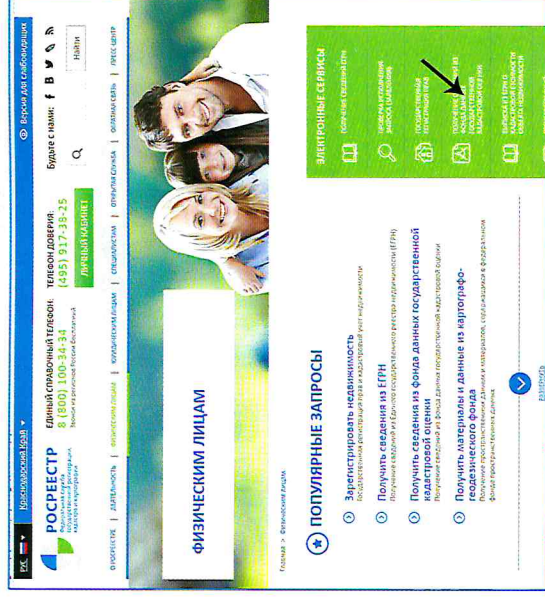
РУС | Краснодарский край | Версия для слабовидящих

РОСРЕЕСТР
Федеральная служба государственной регистрации, кадастра и картографии

ЕДИНЫЙ СПРАВОЧНЫЙ ТЕЛЕФОН:
8 (800) 100-34-34
Звонок из регионов России бесплатный

ТЕЛЕФОН ДОВЕРИЯ:
(495) 917-38-25

ЛИЧНЫЙ КАБИНЕТ

Будьте с нами: f В

Найти

О РОСРЕЕСТРЕ | ДЕЯТЕЛЬНОСТЬ | ФИЗИЧЕСКИМ ЛИЦАМ | ЮРИДИЧЕСКИМ ЛИЦАМ | СПЕЦИАЛИСТАМ | ОТКРЫТАЯ СЛУЖБА | ОБРАТНАЯ СВЯЗЬ | ПРЕСС-ЦЕНТР

ФИЗИЧЕСКИМ ЛИЦАМ

Главная > Физическим лицам

ПОПУЛЯРНЫЕ ЗАПРОСЫ

Зарегистрировать недвижимость
Государственная регистрация прав и кадастровый учет недвижимости

Получить сведения из ЕГРН
Получение сведений из Единого государственного реестра недвижимости (ЕГРН)

Получить сведения из фонда данных государственной кадастровой оценки
Получение сведений из фонда данных государственной кадастровой оценки

Получить материалы и данные из картографо-геодезического фонда
Получение пространственных данных и материалов, содержащихся в федеральном фонде пространственных данных

Развернуть

ЭЛЕКТРОННЫЕ СЕРВИСЫ

ПОЛУЧЕНИЕ СВЕДЕНИЙ ЕГРН

ПРОВЕРКА ИСПОЛНЕНИЯ ЗАПРОСА (ЗАЯВЛЕНИЯ)

ГОСУДАРСТВЕННАЯ РЕГИСТРАЦИЯ ПРАВ

ПОЛУЧЕНИЕ СВЕДЕНИЙ ИЗ ФОНДА ДАННЫХ ГОСУДАРСТВЕННОЙ КАДАСТРОВОЙ ОЦЕНКИ

ВЫПИСКА ИЗ ЕГРН О КАДАСТРОВОЙ СТОИМОСТИ ОБЪЕКТА НЕДВИЖИМОСТИ